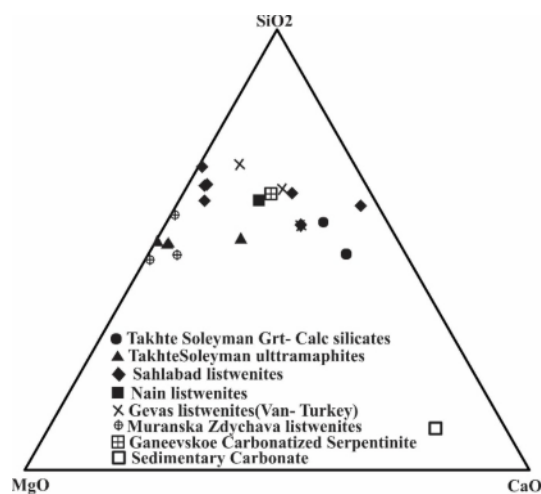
SiO2

● Takhte Soleyman Grt- Calc silicates
▲ TakhteSoleyman ulttramaphites
◆ Sahlabad listwenites
■ Nain listwenites
× Gevas listwenites(Van- Turkey)
⊕ Muranska Zdychava listwenites
⊞ Ganeevskoe Carbonatized Serpentinite
□ Sedimentary Carbonate

MgO

CaO